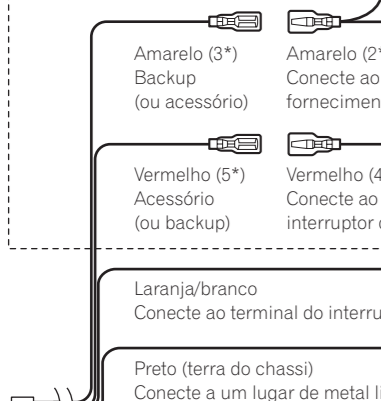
Amarelo (3*)
Backup
(ou acessório)

Amarelo (2*
Conecte ao
fornecimen

Vermelho (5*)
Acessório
(ou backup)

Vermelho (4
Conecte ao
interruptor

Laranja/branco
Conecte ao terminal do interru

Preto (terra do chassi)
Conecte a um lugar de metal li